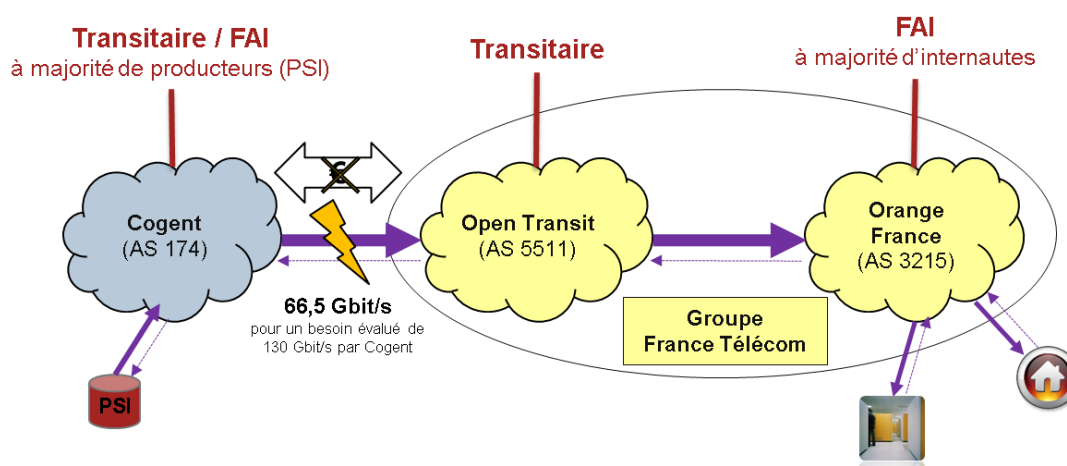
Transitaire / FAI
à majorité de producteurs (PSI)

Transitaire

FAI
à majorité d'internautes

€

Cogent
(AS 174)

Open Transit
(AS 5511)

Orange
France
(AS 3215)

66,5 Gbit/s
pour un besoin évalué de 130 Gbit/s par Cogent

Groupe
France Télécom

PSI